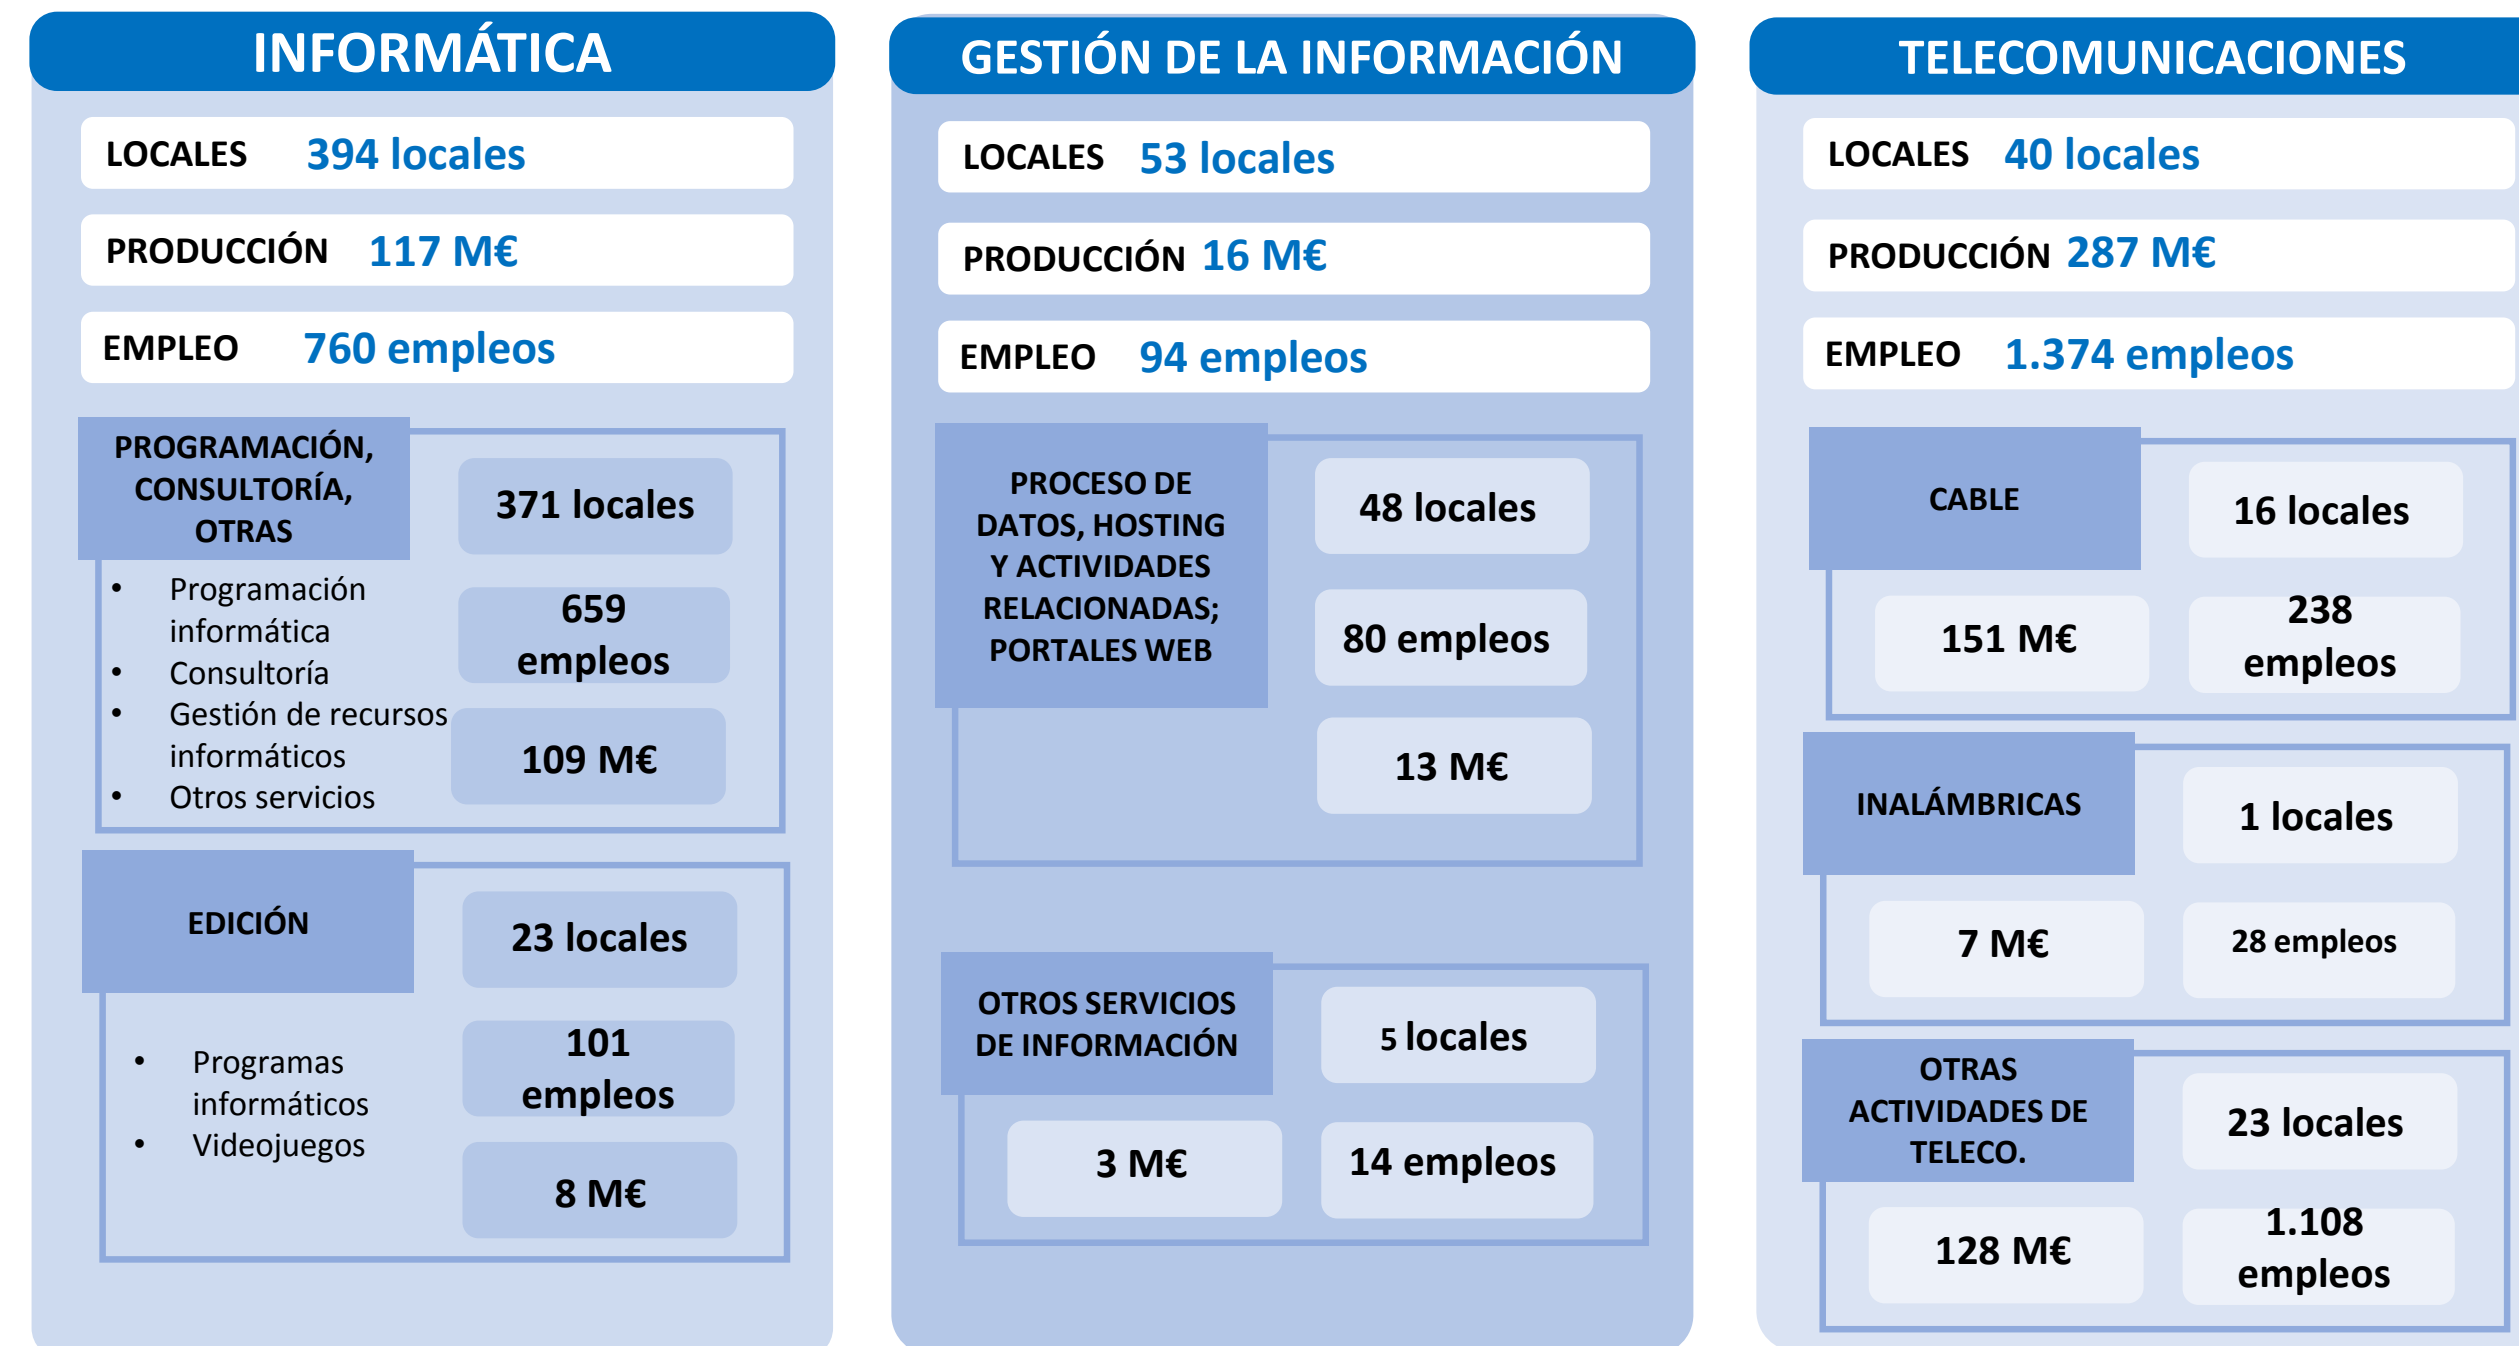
INFORMÁTICA

LOCALES 394 locales

PRODUCCIÓN 117 M€

EMPLEO 760 empleos

PROGRAMACIÓN, CONSULTORÍA, OTRAS

371 locales

- Programación informática
- Consultoría
- Gestión de recursos informáticos
- Otros servicios

659 empleos

109 M€

EDICIÓN

23 locales

- Programas informáticos
- Videojuegos

101 empleos

8 M€

GESTIÓN DE LA INFORMACIÓN

LOCALES 53 locales

PRODUCCIÓN 16 M€

EMPLEO 94 empleos

PROCESO DE DATOS, HOSTING Y ACTIVIDADES RELACIONADAS; PORTALES WEB

48 locales

80 empleos

13 M€

OTROS SERVICIOS DE INFORMACIÓN

5 locales

3 M€

14 empleos

TELECOMUNICACIONES

LOCALES 40 locales

PRODUCCIÓN 287 M€

EMPLEO 1.374 empleos

CABLE

16 locales

151 M€

238 empleos

INALÁMBRICAS

1 locales

7 M€

28 empleos

OTRAS ACTIVIDADES DE TELECO.

23 locales

128 M€

1.108 empleos